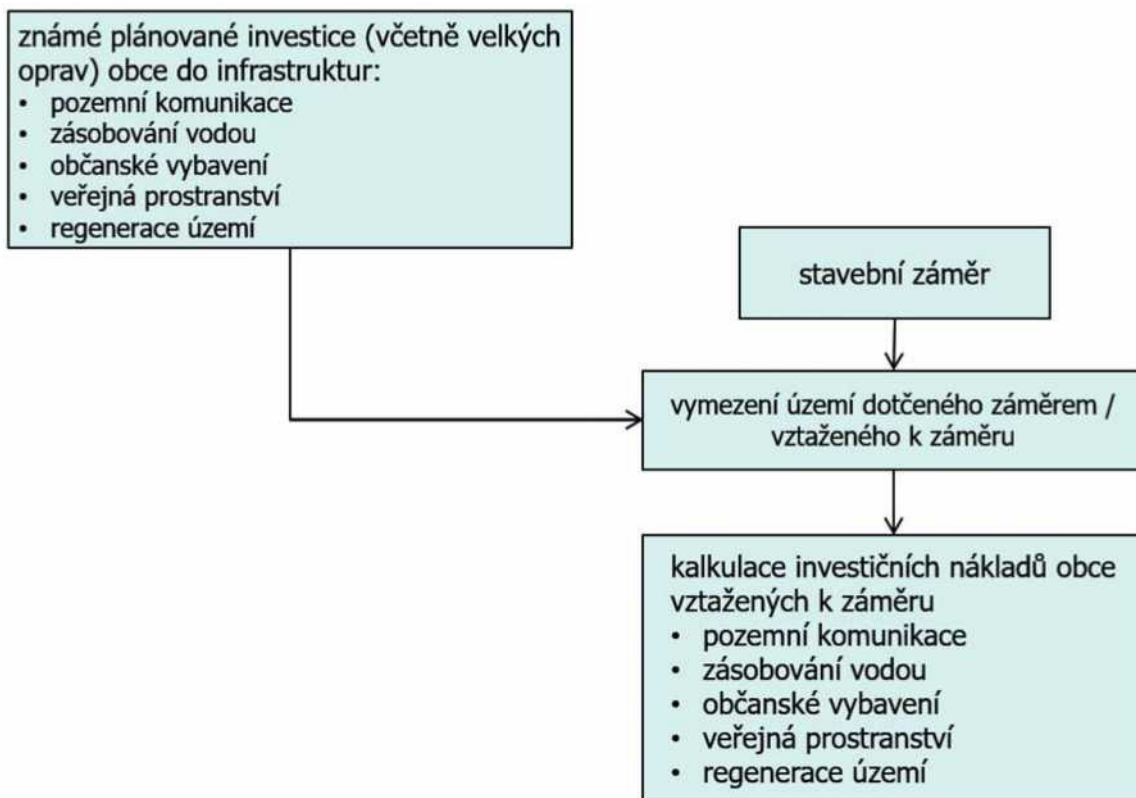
známé plánované investice (včetně velkých oprav) obce do infrastruktur:
• pozemní komunikace
• zásobování vodou
• občanské vybavení
• veřejná prostranství
• regenerace území

stavební záměr

vymezení území dotčeného záměrem / vztaženého k záměru

kalkulace investičních nákladů obce vztažených k záměru
• pozemní komunikace
• zásobování vodou
• občanské vybavení
• veřejná prostranství
• regenerace území